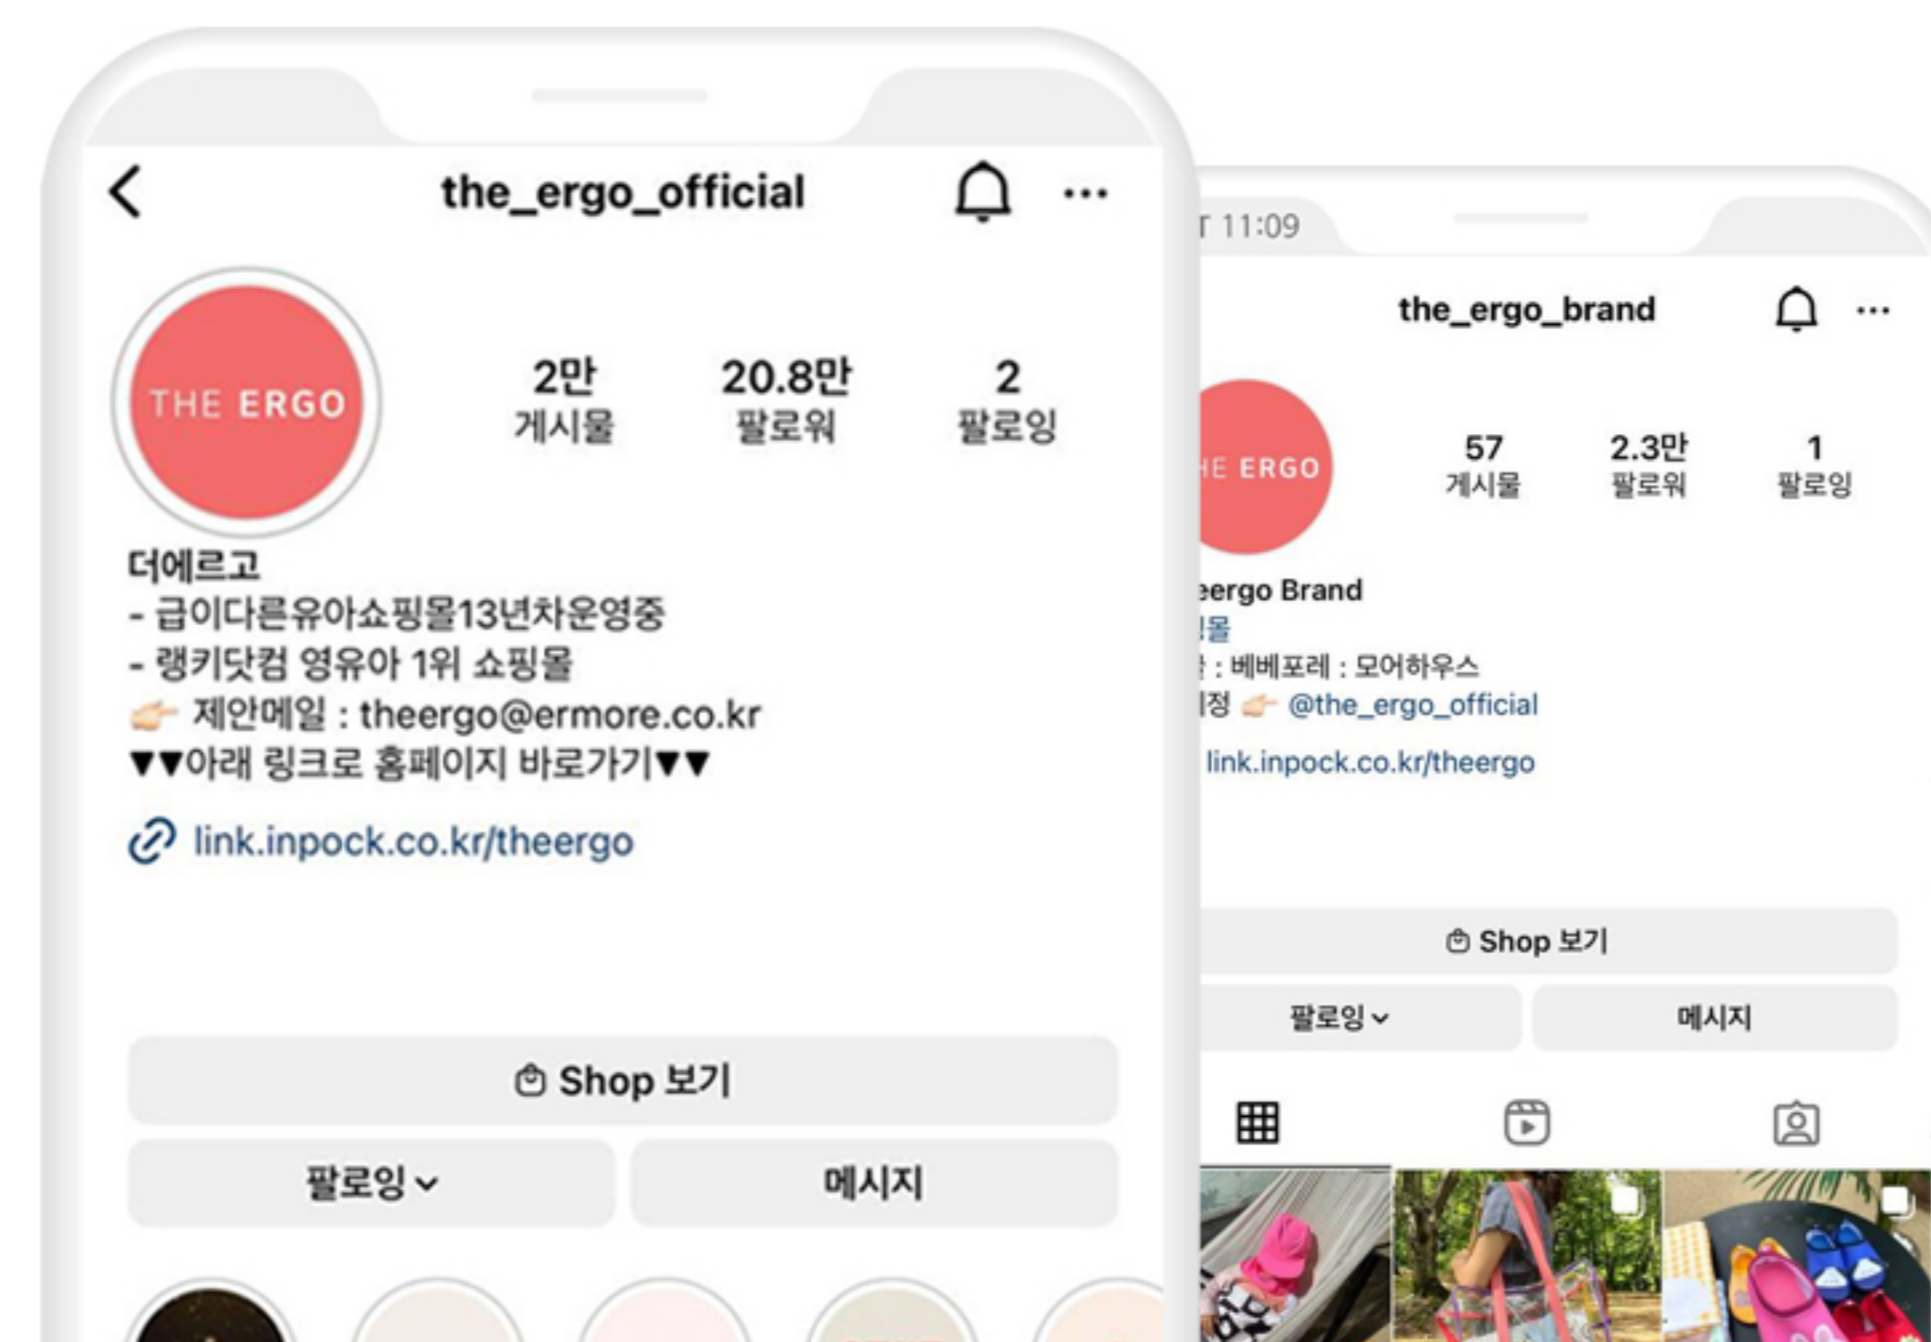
the_ergo_official

THE ERGO

2만
게시물

20.8만
팔로워

2
팔로잉

더에르고
- 급이다른유아쇼핑몰13년차운영중
- 랭키닷컴 영유아 1위 쇼핑몰
👉 제안메일 : theergo@ermore.co.kr
▼▼아래 링크로 홈페이지 바로가기▼▼

link.inpock.co.kr/theergo

Shop 보기

팔로잉

메시지

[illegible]T 11:09

the_ergo_brand

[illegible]E ERGO

57
게시물

2.3만
팔로워

1
팔로잉

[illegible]ergo Brand
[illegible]몰
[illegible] : 베베포레 : 모어하우스
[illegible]정 👉 @the_ergo_official
link.inpock.co.kr/theergo

Shop 보기

팔로잉

메시지